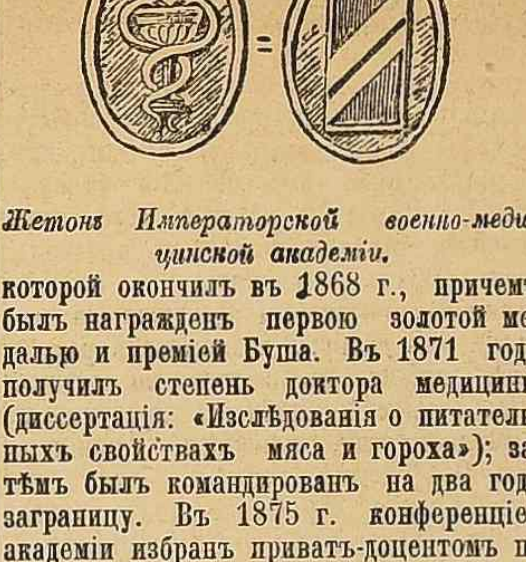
=

Жетонъ Императорской военно-меди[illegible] цинской академіи.

которой окончилъ въ 1868 г., причем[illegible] былъ награжденъ первою золотой ме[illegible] далью и преміей Буша. Въ 1871 год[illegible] получилъ степень доктора медицин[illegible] (диссертація: «Изслѣдованія о питател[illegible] ныхъ свойствахъ мяса и гороха»); за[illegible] тѣмъ былъ командированъ на два год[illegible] заграницу. Въ 1875 г. конференціе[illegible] академіи избранъ приватъ-доцентомъ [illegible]